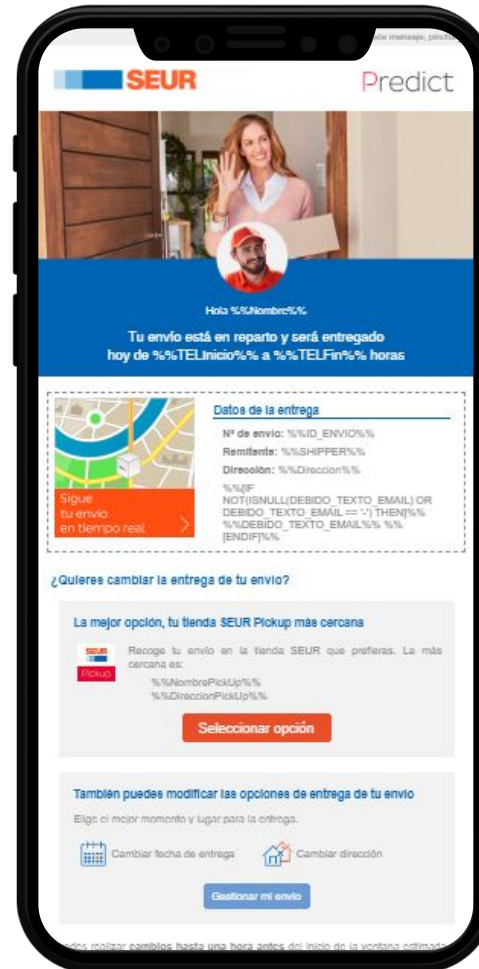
este mensaje, pincha

SEUR

Predict

Hola %%Nombre%%

Tu envío está en reparto y será entregado hoy de %%TELInicio%% a %%TELFin%% horas

Sigue tu envío en tiempo real

Datos de la entrega

Nº de envío: %%ID_ENVIO%%

Remitente: %%SHIPPER%%

Dirección: %%Direccion%%

%%[IF NOT(ISNULL(DEBIDO_TEXTO_EMAIL) OR DEBIDO_TEXTO_EMAIL == '-') THEN]%% %%DEBIDO_TEXTO_EMAIL%% %%[ENDIF]%%

¿Quieres cambiar la entrega de tu envío?

La mejor opción, tu tienda SEUR Pickup más cercana

SEUR Pickup

Recoge tu envío en la tienda SEUR que prefieras. La más cercana es:

%%NombrePickUp%%
%%DireccionPickUp%%

Seleccionar opción

También puedes modificar las opciones de entrega de tu envío

Elige el mejor momento y lugar para la entrega.

Cambiar fecha de entrega

Cambiar dirección

Gestionar mi envío

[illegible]des realizar cambios hasta una hora antes del inicio de la ventana estimada